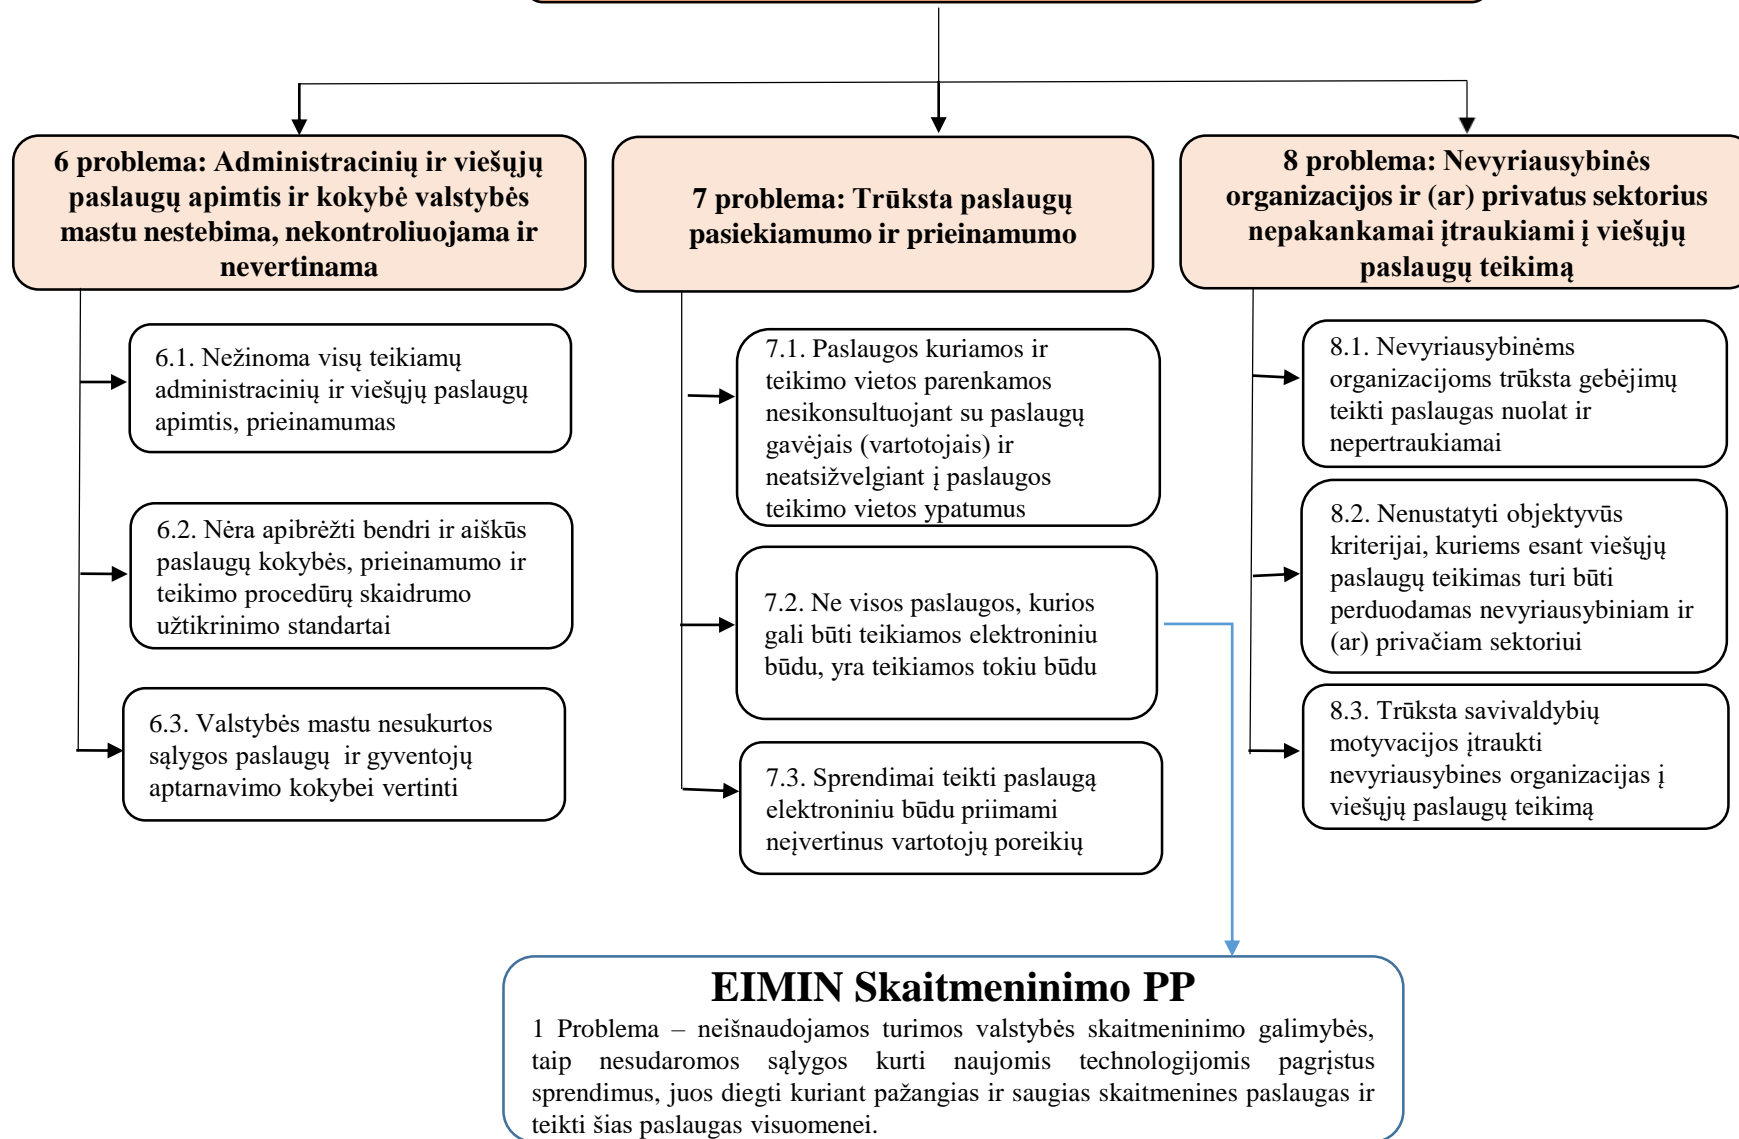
6 problema: Administracinių ir viešųjų paslaugų apimtis ir kokybė valstybės mastu nestebima, nekontroliuojama ir nevertinama

6.1. Nežinoma visų teikiamų administracinių ir viešųjų paslaugų apimtis, prieinamumas

6.2. Nėra apibrėžti bendri ir aiškūs paslaugų kokybės, prieinamumo ir teikimo procedūrų skaidrumo užtikrinimo standartai

6.3. Valstybės mastu nesukurtos sąlygos paslaugų ir gyventojų aptarnavimo kokybei vertinti

7 problema: Trūksta paslaugų pasiekiamumo ir prieinamumo

7.1. Paslaugos kuriamos ir teikimo vietos parenkamos nesikonsultuojant su paslaugų gavėjais (vartotojais) ir neatsižvelgiant į paslaugos teikimo vietos ypatumus

7.2. Ne visos paslaugos, kurios gali būti teikiamos elektroniniu būdu, yra teikiamos tokiu būdu

7.3. Sprendimai teikti paslaugą elektroniniu būdu priimami neįvertinus vartotojų poreikių

8 problema: Nevyriausybinės organizacijos ir (ar) privatus sektorius nepakankamai įtraukiami į viešųjų paslaugų teikimą

8.1. Nevyriausybinėms organizacijoms trūksta gebėjimų teikti paslaugas nuolat ir nepertraukiamai

8.2. Nenustatyti objektyvūs kriterijai, kuriems esant viešųjų paslaugų teikimas turi būti perduodamas nevyriausybiniam ir (ar) privačiam sektoriui

8.3. Trūksta savivaldybių motyvacijos įtraukti nevyriausybines organizacijas į viešųjų paslaugų teikimą

EIMIN Skaitmeninimo PP

1 Problema – neišnaudojamos turimos valstybės skaitmeninimo galimybės, taip nesudaromos sąlygos kurti naujomis technologijomis pagrįstus sprendimus, juos diegti kuriant pažangias ir saugias skaitmenines paslaugas ir teikti šias paslaugas visuomenei.